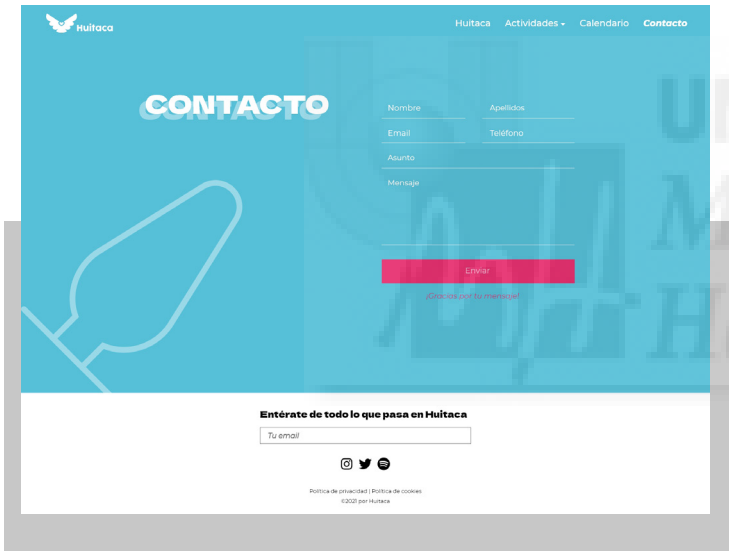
Huitaca

Huitaca Actividades Calendario Contacto

CONTACTO

Nombre
Apellidos
Email
Teléfono
Asunto
Mensaje

Enviar

¡Gracias por tu mensaje!

Entérate de todo lo que pasa en Huitaca

Tu email

Política de privacidad | Política de cookies
©2021 por Huitaca